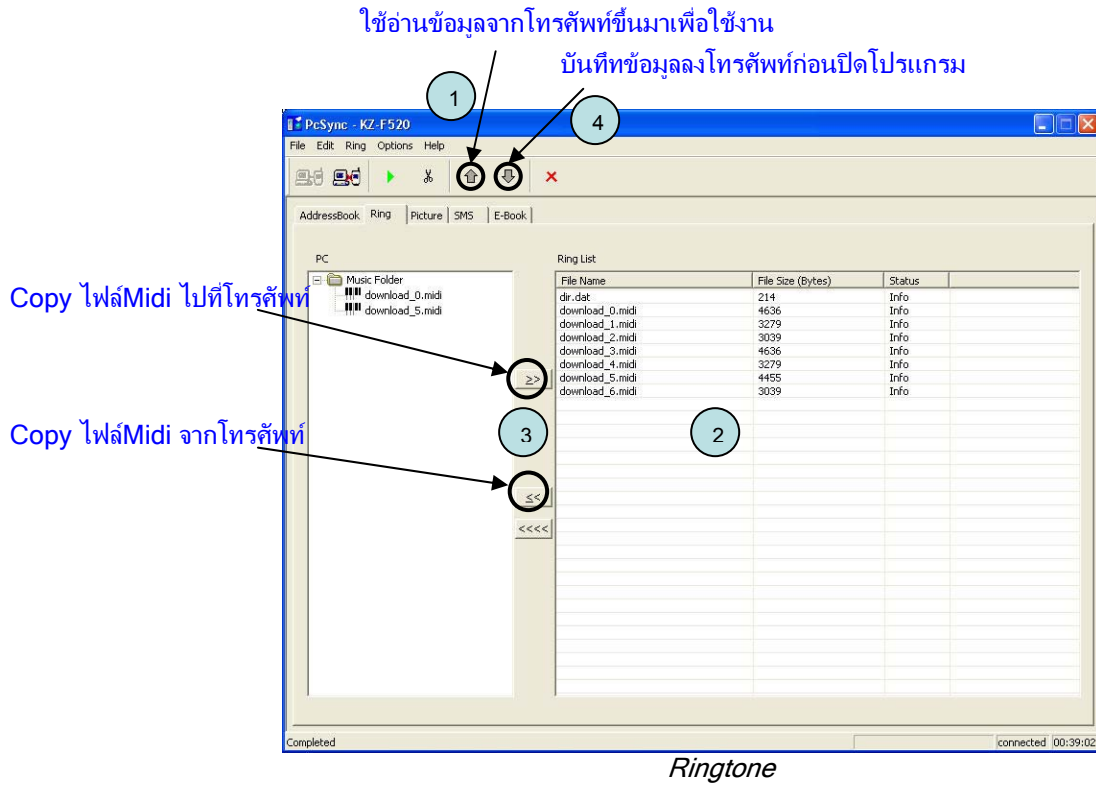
ใช้อ่านข้อมูลจากโทรศัพท์ขึ้นมาเพื่อใช้งาน

บันทึกข้อมูลลงโทรศัพท์ก่อนปิดโปรแกรม

1

4

PcSync - KZ-F520

File Edit Ring Options Help

AddressBook | Ring | Picture | SMS | E-Book

PC

Music Folder
download_0.midi
download_5.midi

Copy ไฟล์Midi ไปที่โทรศัพท์

>>

Copy ไฟล์Midi จากโทรศัพท์

3

<<

<<<<

Ring List

| File Name | File Size (Bytes) | Status |
|---|---|---|
| dir.dat | 214 | Info |
| download_0.midi | 4636 | Info |
| download_1.midi | 3279 | Info |
| download_2.midi | 3039 | Info |
| download_3.midi | 4636 | Info |
| download_4.midi | 3279 | Info |
| download_5.midi | 4455 | Info |
| download_6.midi | 3039 | Info |

2

Completed

connected 00:39:02

Ringtone